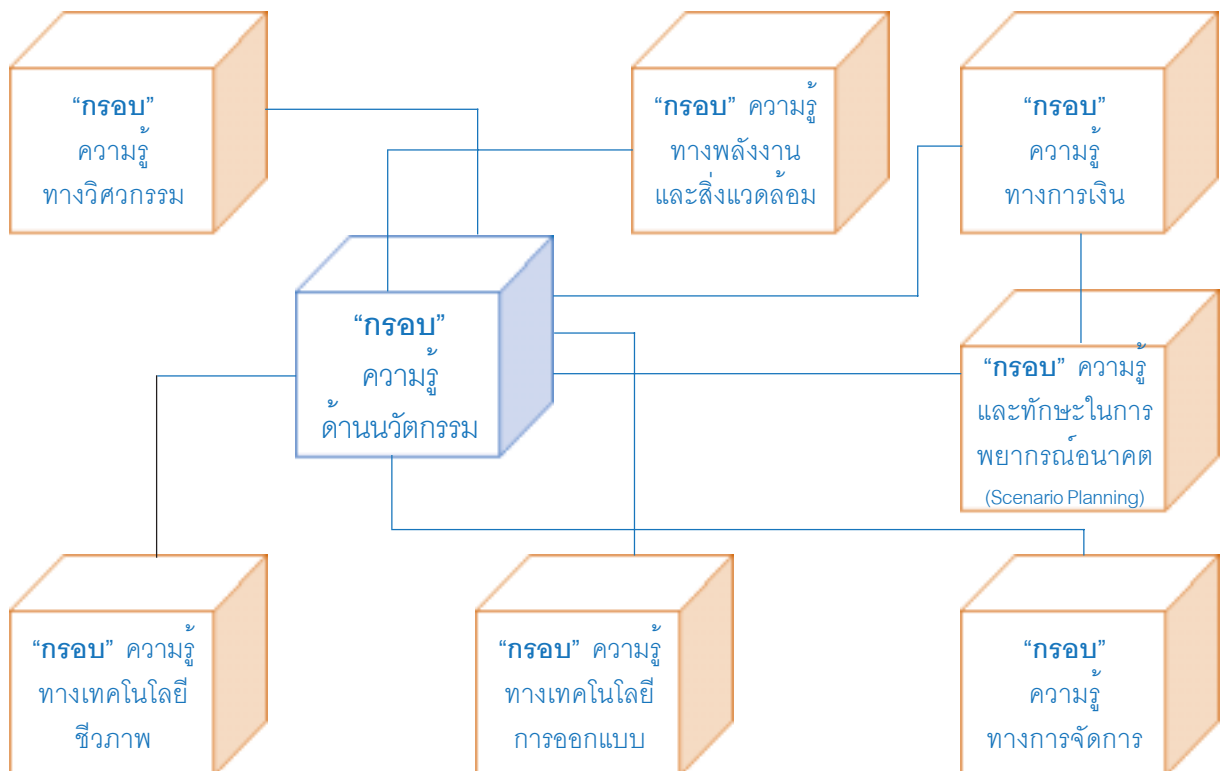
"กรอบ"
ความรู้
ทางวิศวกรรม

"กรอบ" ความรู้
ทางพลังงาน
และสิ่งแวดล้อม

"กรอบ"
ความรู้
ทางการเงิน

"กรอบ"
ความรู้
ด้านนวัตกรรม

"กรอบ" ความรู้
และทักษะในการ
พยากรณ์อนาคต
(Scenario Planning)

"กรอบ" ความรู้
ทางเทคโนโลยี
ชีวภาพ

"กรอบ" ความรู้
ทางเทคโนโลยี
การออกแบบ

"กรอบ"
ความรู้
ทางการจัดการ